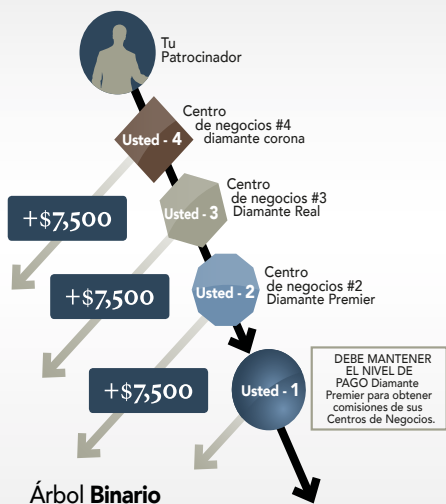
Tu Patrocinador

Usted - 4

Centro de negocios #4 diamante corona

+$7,500

Usted - 3

Centro de negocios #3 Diamante Real

+$7,500

Usted - 2

Centro de negocios #2 Diamante Premier

+$7,500

Usted - 1

DEBE MANTENER EL NIVEL DE PAGO Diamante Premier para obtener comisiones de sus Centros de Negocios.

Árbol Binario